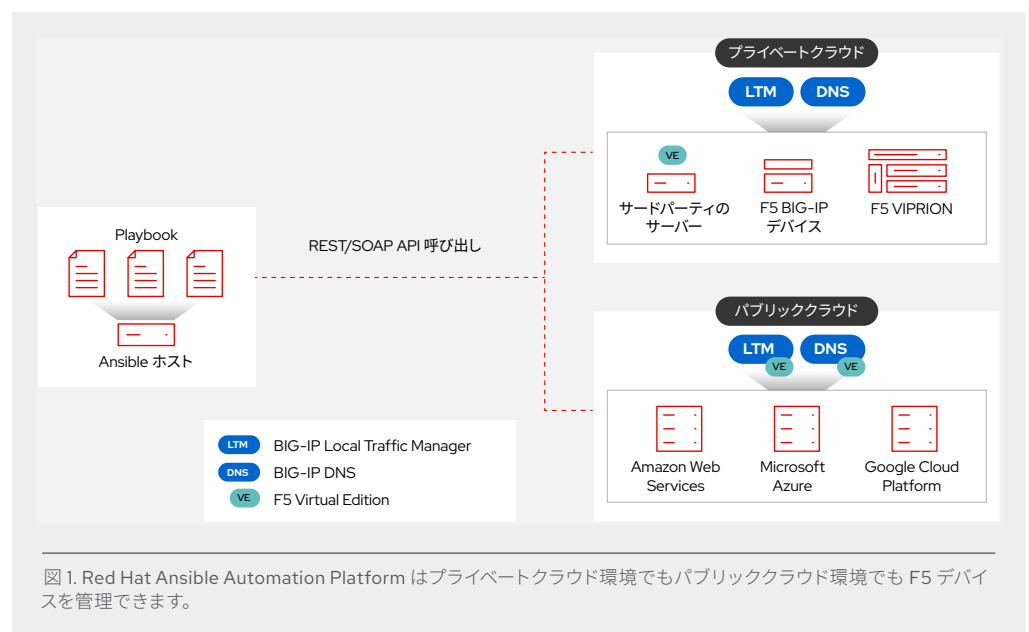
Playbook

Ansible ホスト

REST/SOAP API 呼び出し

プライベートクラウド

LTM DNS

VE

サードパーティの
サーバー

F5 BIG-IP
デバイス

F5 VIPRION

パブリッククラウド

LTM DNS

VE VE

Amazon Web Services

Microsoft Azure

Google Cloud Platform

LTM BIG-IP Local Traffic Manager

DNS BIG-IP DNS

VE F5 Virtual Edition

図 1. Red Hat Ansible Automation Platform はプライベートクラウド環境でもパブリッククラウド環境でも F5 デバイスを管理できます。